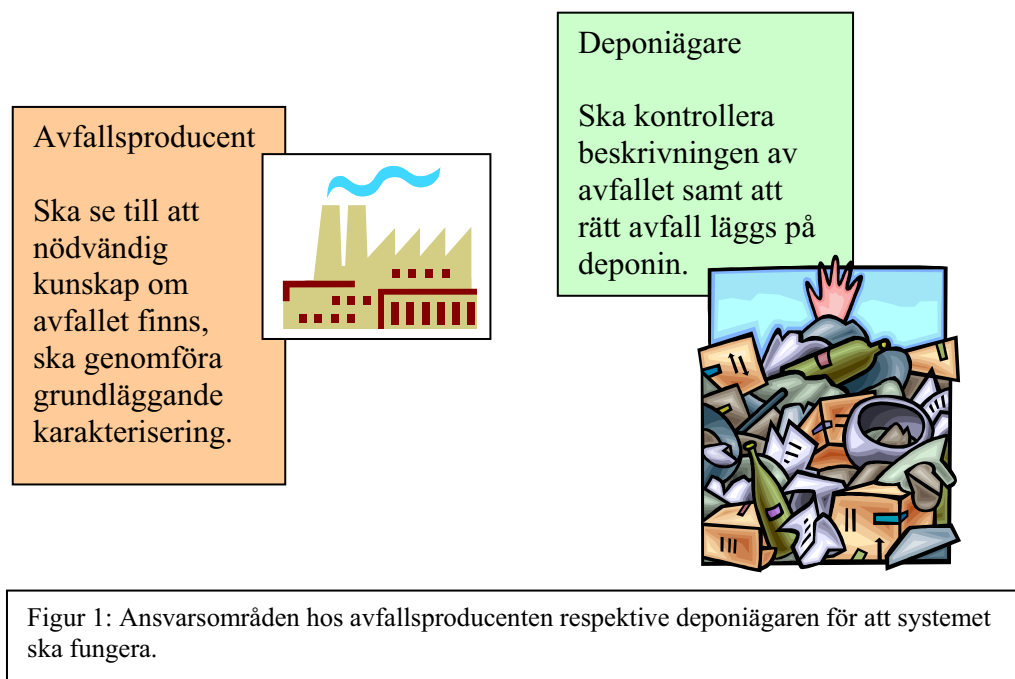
Avfallsproducent

Ska se till att nödvändig kunskap om avfallet finns, ska genomföra grundläggande karakterisering.

Deponiägare

Ska kontrollera beskrivningen av avfallet samt att rätt avfall läggs på deponin.

Figur 1: Ansvarsområden hos avfallsproducenten respektive deponiägaren för att systemet ska fungera.